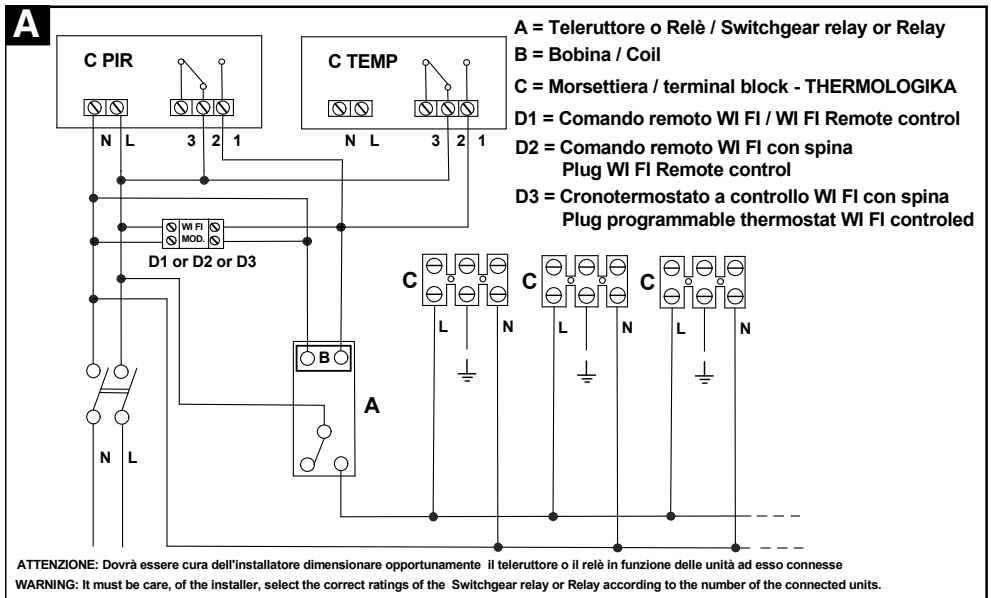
A

C PIR

N L 3 2 1

C TEMP

N L 3 2 1

A = Teleruttore o Relè / Switchgear relay or Relay
B = Bobina / Coil
C = Morsettiera / terminal block - THERMOLOGIKA
D1 = Comando remoto WI FI / WI FI Remote control
D2 = Comando remoto WI FI con spina
Plug WI FI Remote control
D3 = Cronotermostato a controllo WI FI con spina
Plug programmable thermostat WI FI controled

WI FI MOD.

D1 or D2 or D3

C L N

C L N

C L N

B

A

N L

ATTENZIONE: Dovrà essere cura dell'installatore dimensionare opportunamente il teleruttore o il relè in funzione delle unità ad esso connesse
WARNING: It must be care, of the installer, select the correct ratings of the Switchgear relay or Relay according to the number of the connected units.